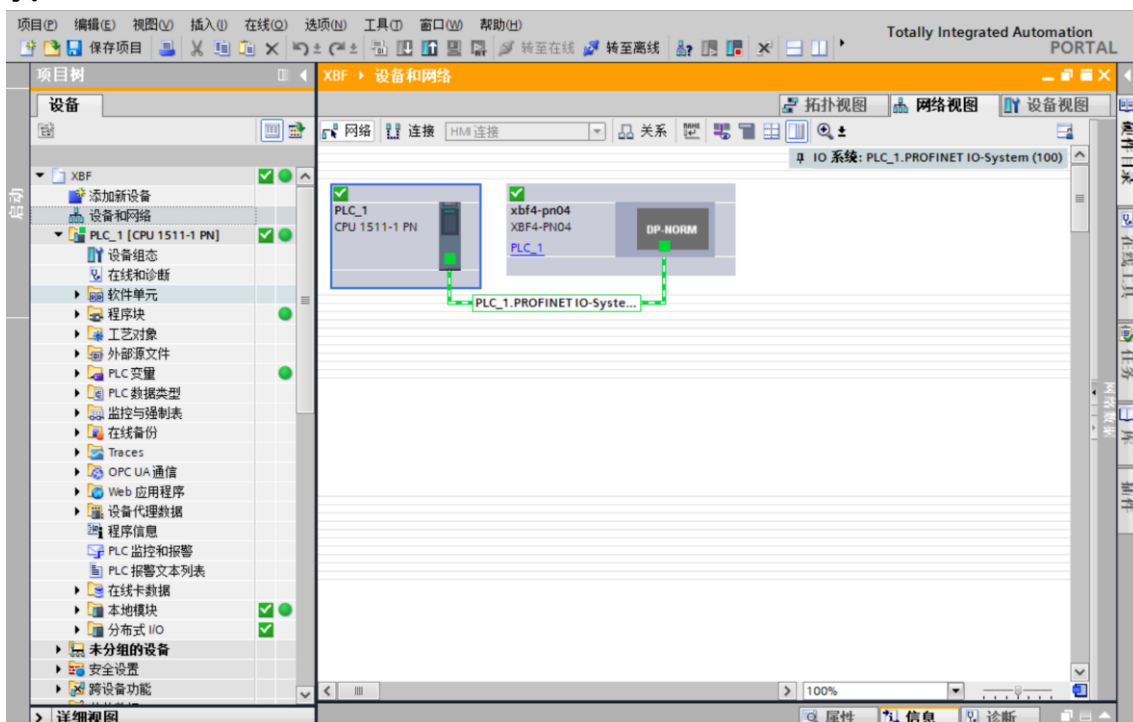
项目(P) 编辑(E) 视图(V) 插入(I) 在线(O) 选项(N) 工具(T) 窗口(W) 帮助(H)
保存项目 转至在线 转至离线
Totally Integrated Automation PORTAL

项目树
设备
XBF
添加新设备
设备和网络
PLC_1 [CPU 1511-1 PN]
设备组态
在线和诊断
软件单元
程序块
工艺对象
外部源文件
PLC 变量
PLC 数据类型
监控与强制表
在线备份
Traces
OPC UA 通信
Web 应用程序
设备代理数据
程序信息
PLC 监控和报警
PLC 报警文本列表
在线卡数据
本地模块
分布式 I/O
未分组的设备
安全设置
跨设备功能
详细视图

XBF ▸ 设备和网络
拓扑视图 网络视图 设备视图
网络 连接 HMI 连接 关系
IO 系统: PLC_1.PROFINET IO-System (100)
PLC_1
CPU 1511-1 PN
xbf4-pn04
XBF4-PN04
PLC_1
DP-NORM
PLC_1.PROFINET IO-Syste...
100%
属性 信息 诊断